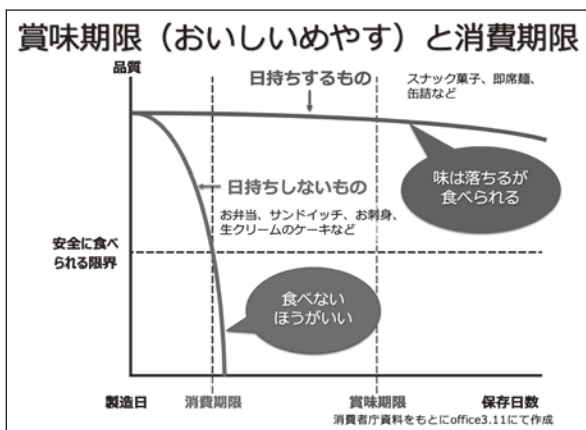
賞味期限（おいしいめやす）と消費期限

品質

日持ちするもの

スナック菓子、即席麺、缶詰など

日持ちしないもの

お弁当、サンドイッチ、お刺身、生クリームのケーキなど

味は落ちるが食べられる

安全に食べられる限界

食べないほうがいい

製造日

消費期限

賞味期限

保存日数

消費者庁資料をもとにoffice3.11にて作成